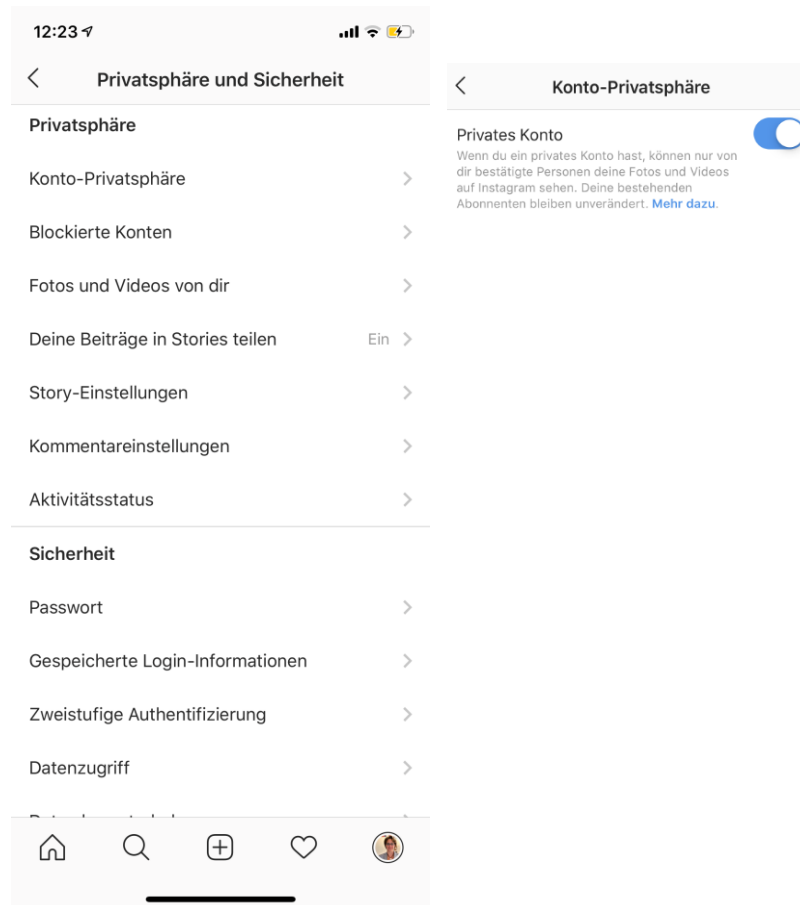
12:23

Privatsphäre und Sicherheit

Privatsphäre

Konto-Privatsphäre

Blockierte Konten

Fotos und Videos von dir

Deine Beiträge in Stories teilen Ein

Story-Einstellungen

Kommentareinstellungen

Aktivitätsstatus

Sicherheit

Passwort

Gespeicherte Login-Informationen

Zweistufige Authentifizierung

Datenzugriff

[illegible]

Konto-Privatsphäre

Privates Konto

Wenn du ein privates Konto hast, können nur von dir bestätigte Personen deine Fotos und Videos auf Instagram sehen. Deine bestehenden Abonnenten bleiben unverändert. Mehr dazu.